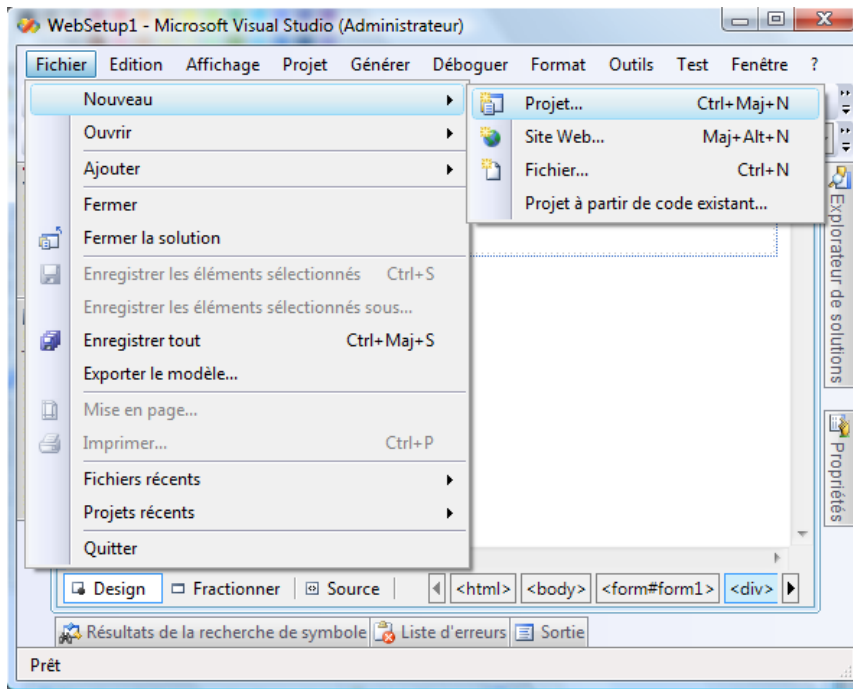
WebSetup1 - Microsoft Visual Studio (Administrateur)

Fichier Edition Affichage Projet Générer Déboguer Format Outils Test Fenêtre ?

Nouveau
Ouvrir
Ajouter
Fermer
Fermer la solution
Enregistrer les éléments sélectionnés Ctrl+S
Enregistrer les éléments sélectionnés sous...
Enregistrer tout Ctrl+Maj+S
Exporter le modèle...
Mise en page...
Imprimer... Ctrl+P
Fichiers récents
Projets récents
Quitter

Projet... Ctrl+Maj+N
Site Web... Maj+Alt+N
Fichier... Ctrl+N
Projet à partir de code existant...

Explorateur de solutions
Propriétés

Design Fractionner Source <html> <body> <form#form1> <div>

Résultats de la recherche de symbole Liste d'erreurs Sortie

Prêt